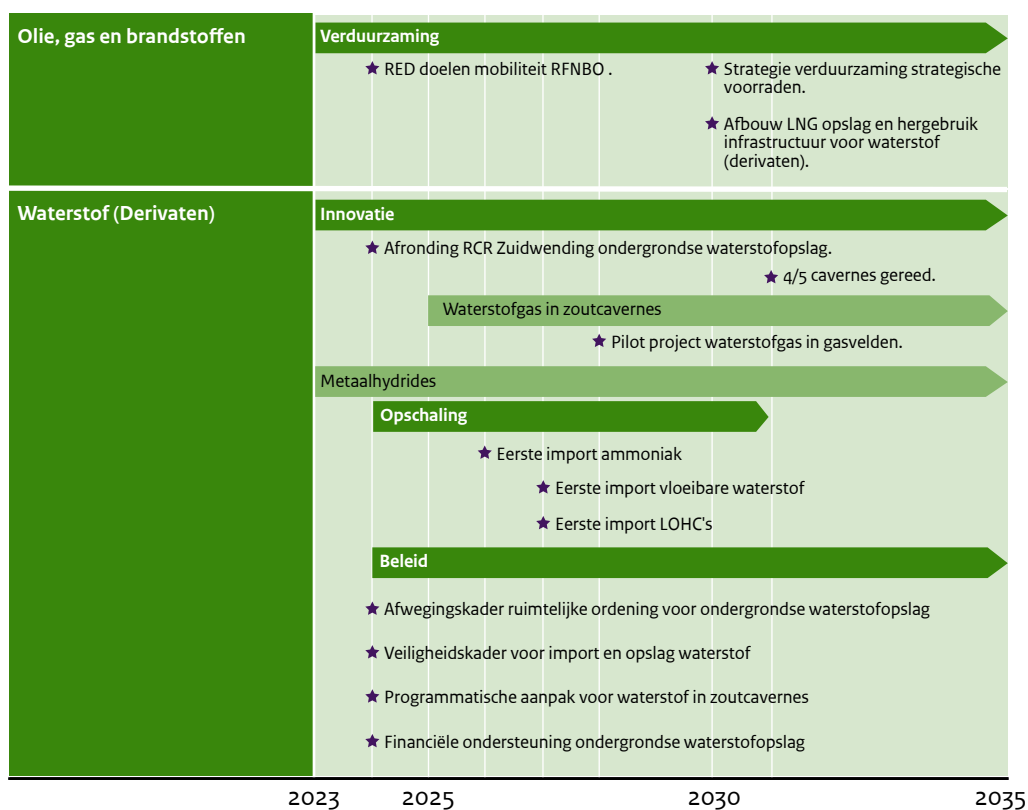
Olie, gas en brandstoffen

Verduurzaming

★ RED doelen mobiliteit RFNBO .

★ Strategie verduurzaming strategische voorraden.

★ Afbouw LNG opslag en hergebruik infrastructuur voor waterstof (derivaten).

Waterstof (Derivaten)

Innovatie

★ Afronding RCR Zuidwending ondergrondse waterstofopslag.

★ 4/5 cavernes gereed.

Waterstofgas in zoutcavernes

★ Pilot project waterstofgas in gasvelden.

Metaalhydrides

Opschaling

★ Eerste import ammoniak

★ Eerste import vloeibare waterstof

★ Eerste import LOHC's

Beleid

★ Afwegingskader ruimtelijke ordening voor ondergrondse waterstofopslag

★ Veiligheidskader voor import en opslag waterstof

★ Programmatische aanpak voor waterstof in zoutcavernes

★ Financiële ondersteuning ondergrondse waterstofopslag

2023 2025 2030 2035